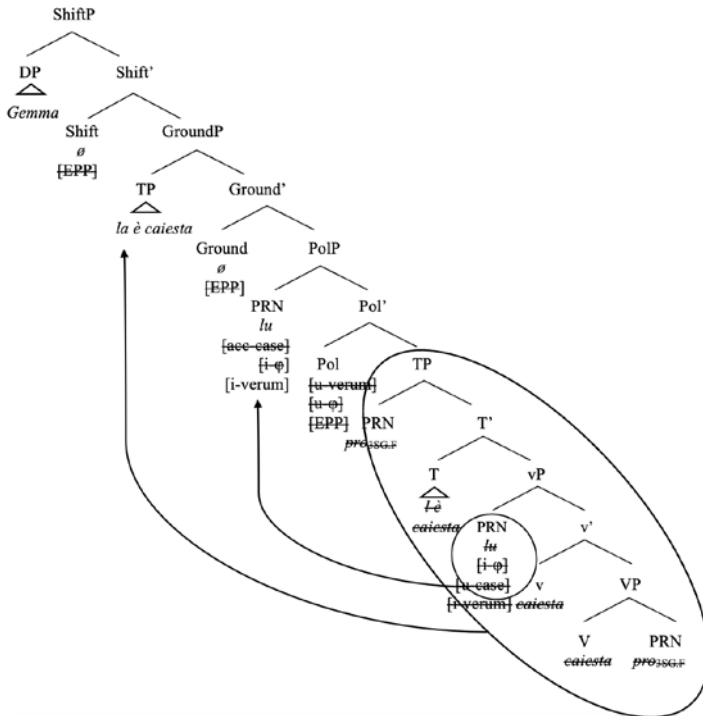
ShiftP

DP

Gemma

Shift'

Shift

ø

[EPP]

GroundP

TP

la è caiesta

Ground'

Ground

ø

[EPP]

PolP

PRN

lu

[acc-case]

[i-φ]

[i-verum]

Pol'

Pol

[u-verum]

[u-φ]

[EPP]

TP

PRN

$pro_{3SG.F}$

T'

T

l è

caiesta

vP

PRN

lu

[i-φ]

[u-case]

[i-verum]

v'

v

caiesta

VP

V

caiesta

PRN

$pro_{3SG.F}$